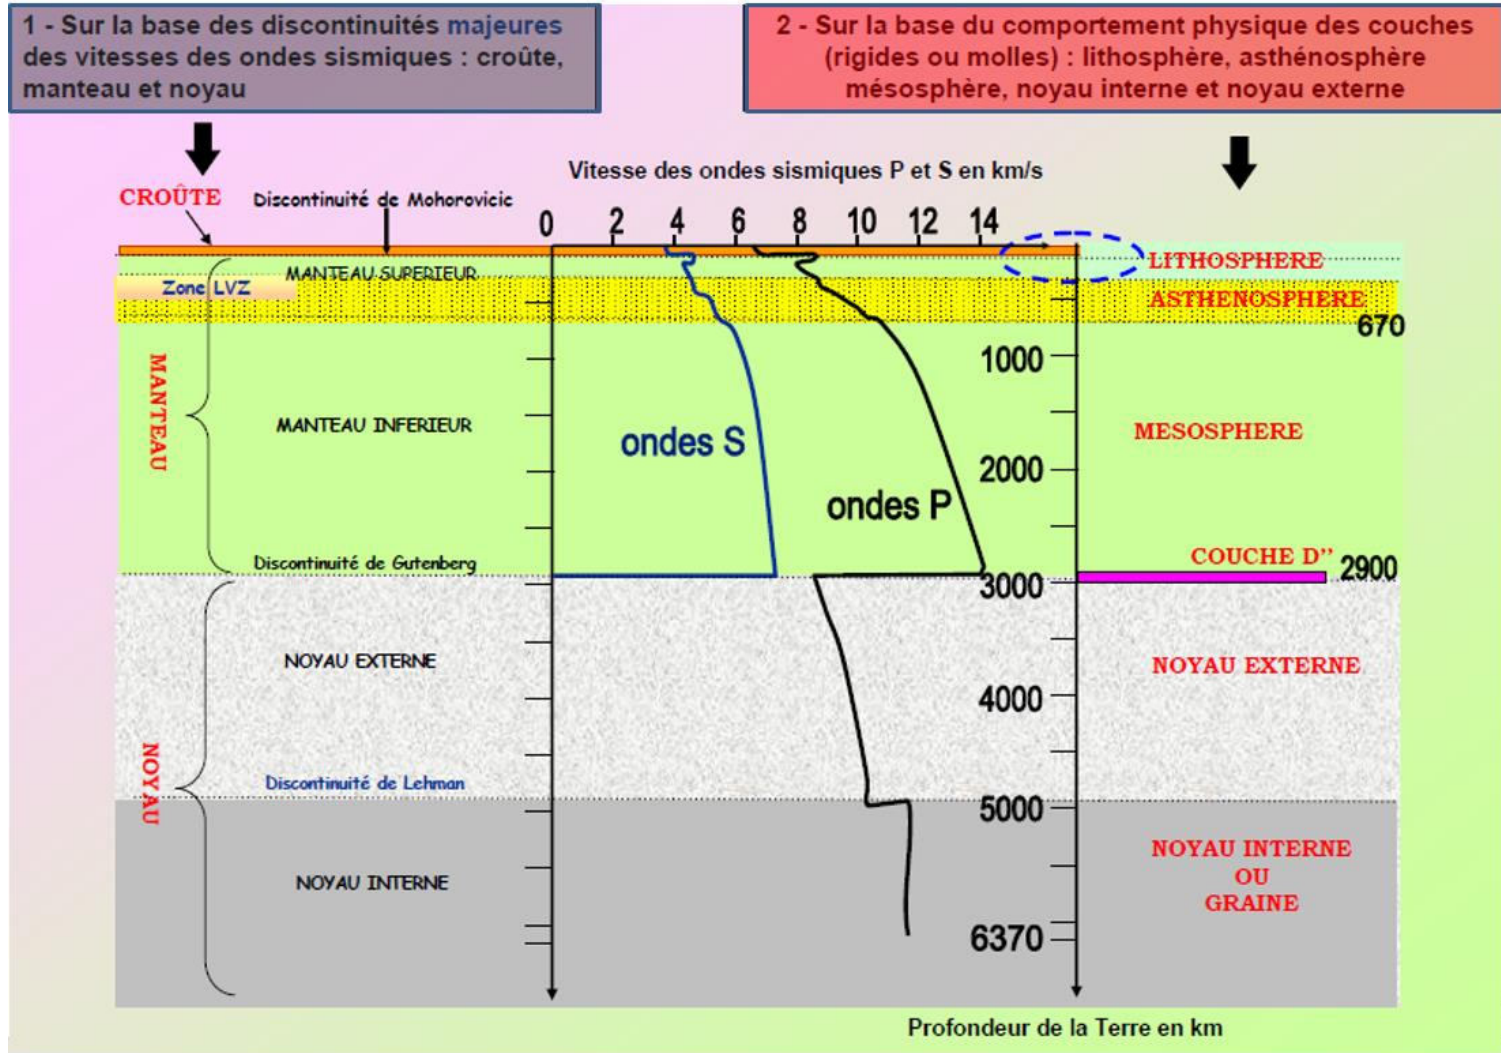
1 - Sur la base des discontinuités majeures des vitesses des ondes sismiques : croûte, manteau et noyau

2 - Sur la base du comportement physique des couches (rigides ou molles) : lithosphère, asthénosphère mésosphère, noyau interne et noyau externe

Vitesse des ondes sismiques P et S en km/s

0 2 4 6 8 10 12 14

CROÛTE

Discontinuité de Mohorovicic

MANTEAU SUPERIEUR

Zone LVZ

MANTEAU

MANTEAU INFERIEUR

Discontinuité de Gutenberg

NOYAU EXTERNE

Discontinuité de Lehman

NOYAU

NOYAU INTERNE

ondes S

ondes P

1000

2000

3000

4000

5000

6370

LITHOSPHERE

ASTHENOSPHERE

670

MESOSPHERE

COUCHE D''

2900

NOYAU EXTERNE

NOYAU INTERNE OU GRAINE

Profondeur de la Terre en km